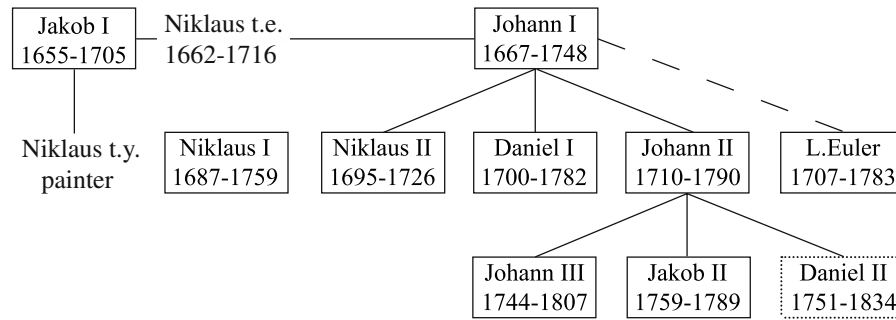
Jakob I
1655-1705

Niklaus t.e.
1662-1716

Johann I
1667-1748

Niklaus t.y.
painter

Niklaus I
1687-1759

Niklaus II
1695-1726

Daniel I
1700-1782

Johann II
1710-1790

L.Euler
1707-1783

Johann III
1744-1807

Jakob II
1759-1789

Daniel II
1751-1834